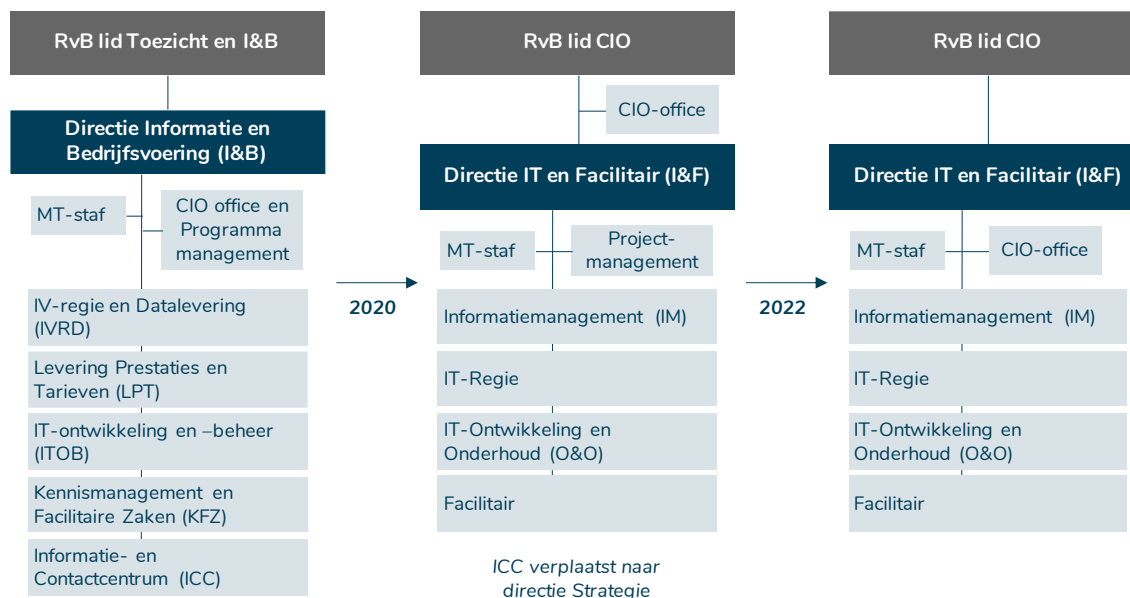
RvB lid Toezicht en I&B

Directie Informatie en Bedrijfsvoering (I&B)

MT-staf

CIO office en Programma management

IV-regie en Datalevering (IVRD)

Levering Prestaties en Tarieven (LPT)

IT-ontwikkeling en –beheer (ITOB)

Kennismanagement en Facilitaire Zaken (KFZ)

Informatie- en Contactcentrum (ICC)

2020

RvB lid CIO

CIO-office

Directie IT en Facilitair (I&F)

MT-staf

Project-management

Informatiemanagement (IM)

IT-Regie

IT-Ontwikkeling en Onderhoud (O&O)

Facilitair

ICC verplaatst naar directie Strategie

2022

RvB lid CIO

Directie IT en Facilitair (I&F)

MT-staf

CIO-office

Informatiemanagement (IM)

IT-Regie

IT-Ontwikkeling en Onderhoud (O&O)

Facilitair